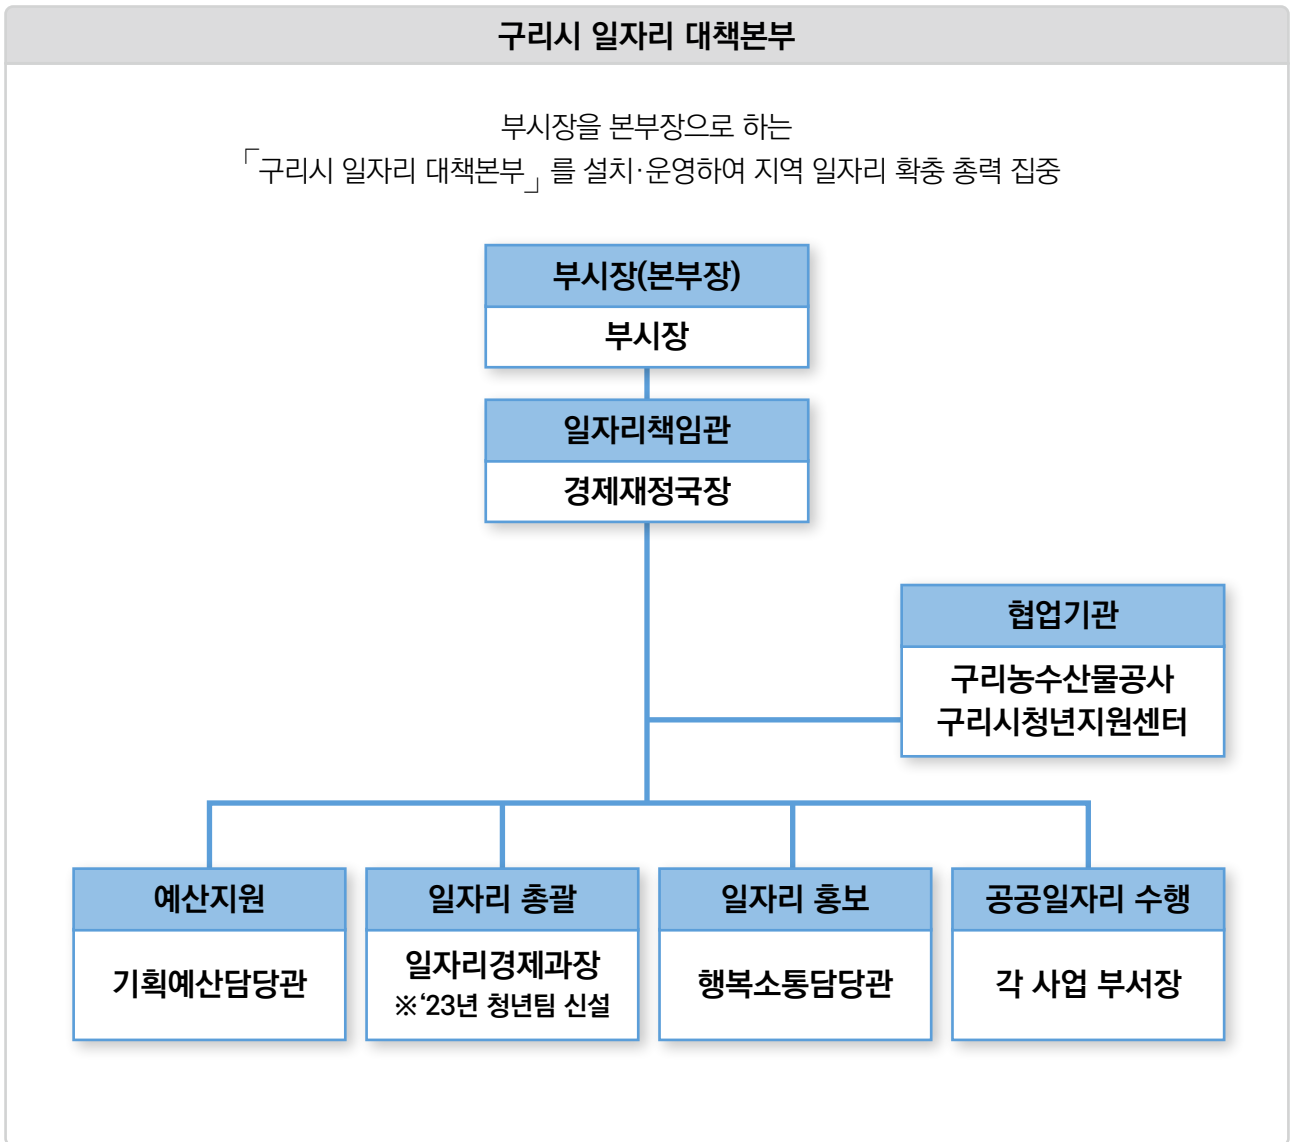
구리시 일자리 대책본부

부시장을 본부장으로 하는
「구리시 일자리 대책본부」를 설치·운영하여 지역 일자리 확충 총력 집중

부시장(본부장)
부시장

일자리책임관
경제재정국장

협업기관
구리농수산물공사
구리시청년지원센터

예산지원
기획예산담당관

일자리 총괄
일자리경제과장
※'23년 청년팀 신설

일자리 홍보
행복소통담당관

공공일자리 수행
각 사업 부서장